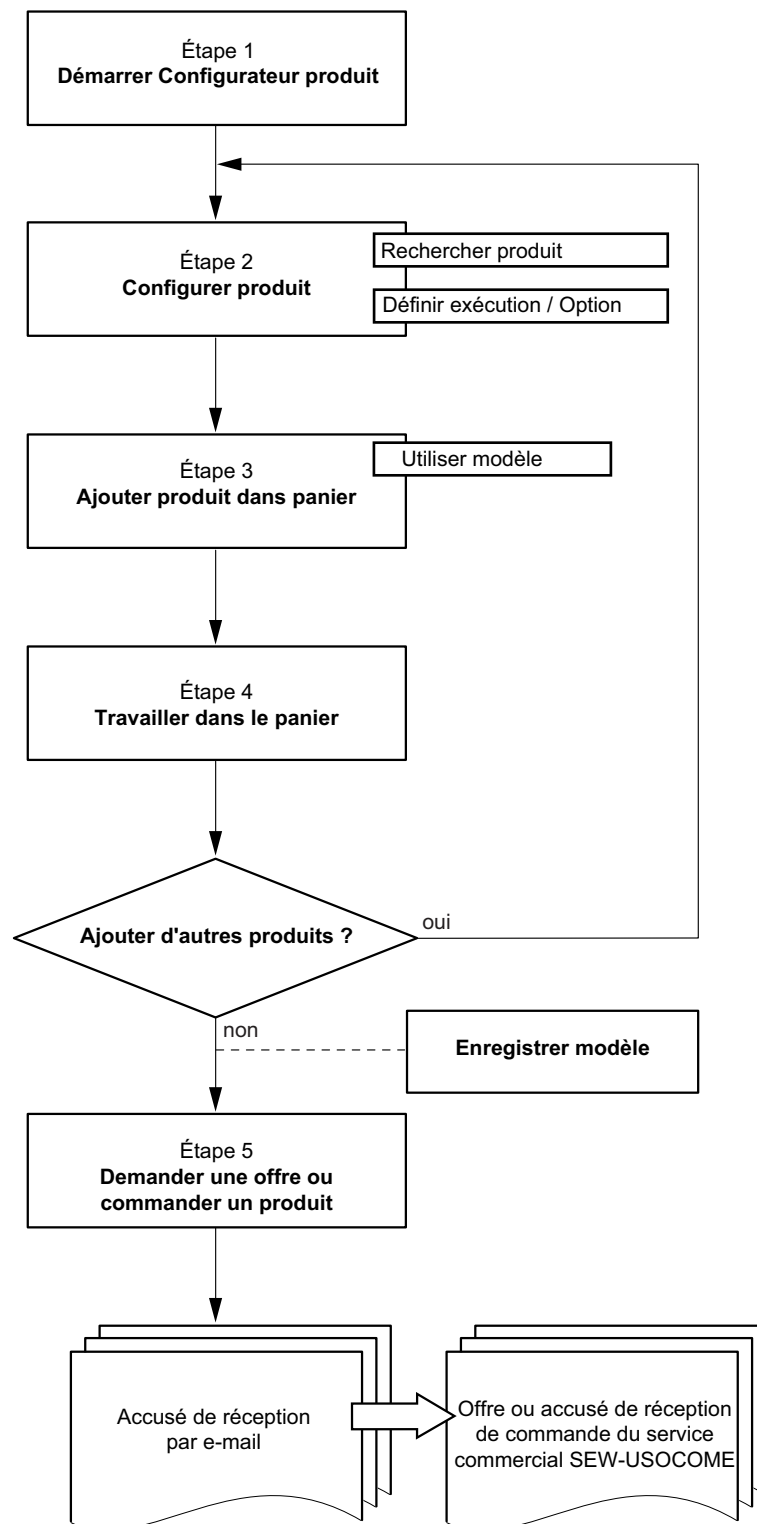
Étape 1
**Démarrer Configurateur produit**

Étape 2
**Configurer produit**

Rechercher produit

Définir exécution / Option

Étape 3
**Ajouter produit dans panier**

Utiliser modèle

Étape 4
**Travailler dans le panier**

**Ajouter d'autres produits ?**

oui

non

**Enregistrer modèle**

Étape 5
**Demander une offre ou commander un produit**

Accusé de réception par e-mail

Offre ou accusé de réception de commande du service commercial SEW-USOCOME